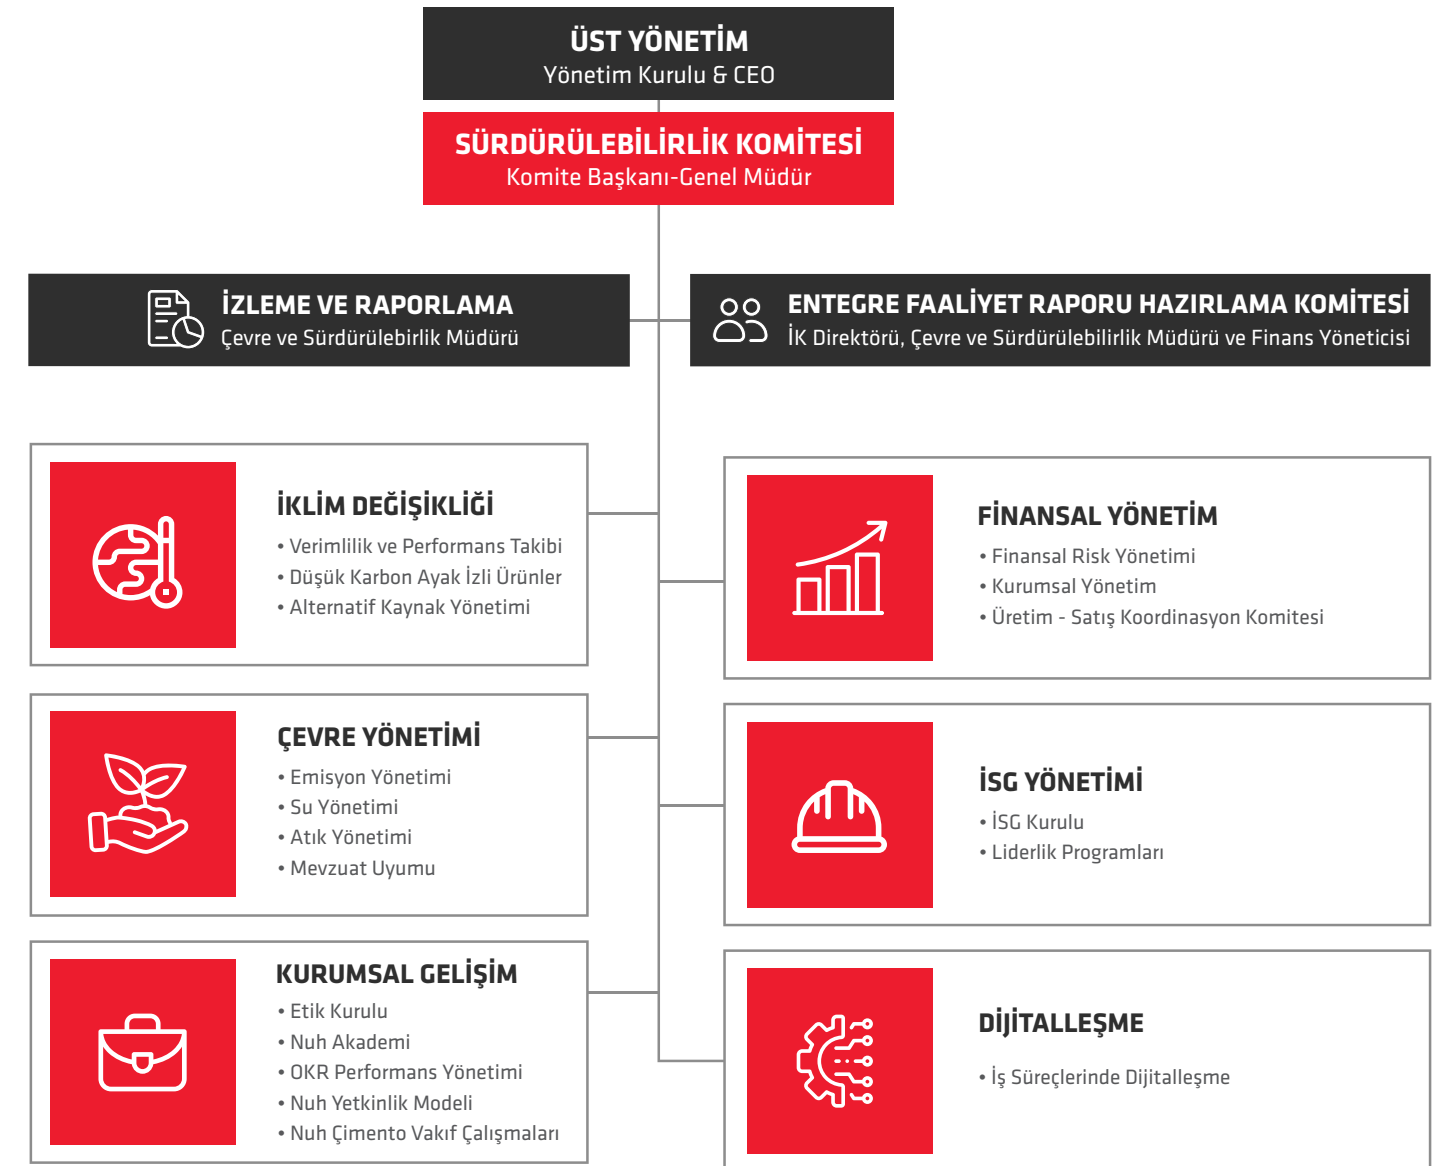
ÜST YÖNETİM
Yönetim Kurulu & CEO

SÜRDÜRÜLEBİLİRLİK KOMİTESİ
Komite Başkanı-Genel Müdür

İZLEME VE RAPORLAMA
Çevre ve Sürdürülebirlik Müdürü

ENTEGRE FAALİYET RAPORU HAZIRLAMA KOMİTESİ
İK Direktörü, Çevre ve Sürdürülebilirlik Müdürü ve Finans Yöneticisi

İKLİM DEĞİŞİKLİĞİ
• Verimlilik ve Performans Takibi
• Düşük Karbon Ayak İzli Ürünler
• Alternatif Kaynak Yönetimi

FİNANSAL YÖNETİM
• Finansal Risk Yönetimi
• Kurumsal Yönetim
• Üretim - Satış Koordinasyon Komitesi

ÇEVRE YÖNETİMİ
• Emisyon Yönetimi
• Su Yönetimi
• Atık Yönetimi
• Mevzuat Uyumu

İSG YÖNETİMİ
• İSG Kurulu
• Liderlik Programları

KURUMSAL GELİŞİM
• Etik Kurulu
• Nuh Akademi
• OKR Performans Yönetimi
• Nuh Yetkinlik Modeli
• Nuh Çimento Vakıf Çalışmaları

DİJİTALLEŞME
• İş Süreçlerinde Dijitalleşme